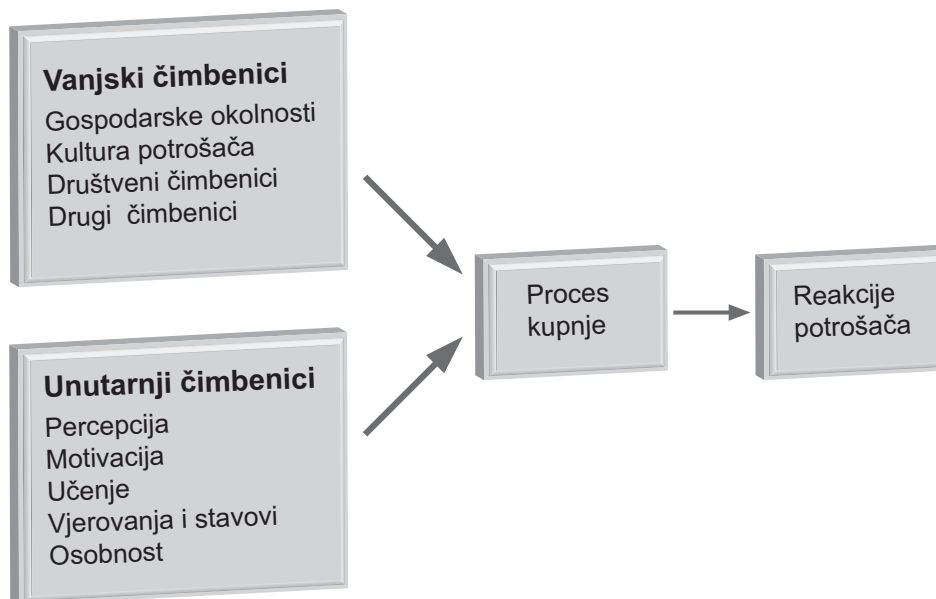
Vanjski čimbenici
Gospodarske okolnosti
Kultura potrošača
Društveni čimbenici
Drugi  čimbenici

Unutarnji čimbenici
Percepcija
Motivacija
Učenje
Vjerovanja i stavovi
Osobnost

Proces kupnje

Reakcije potrošača